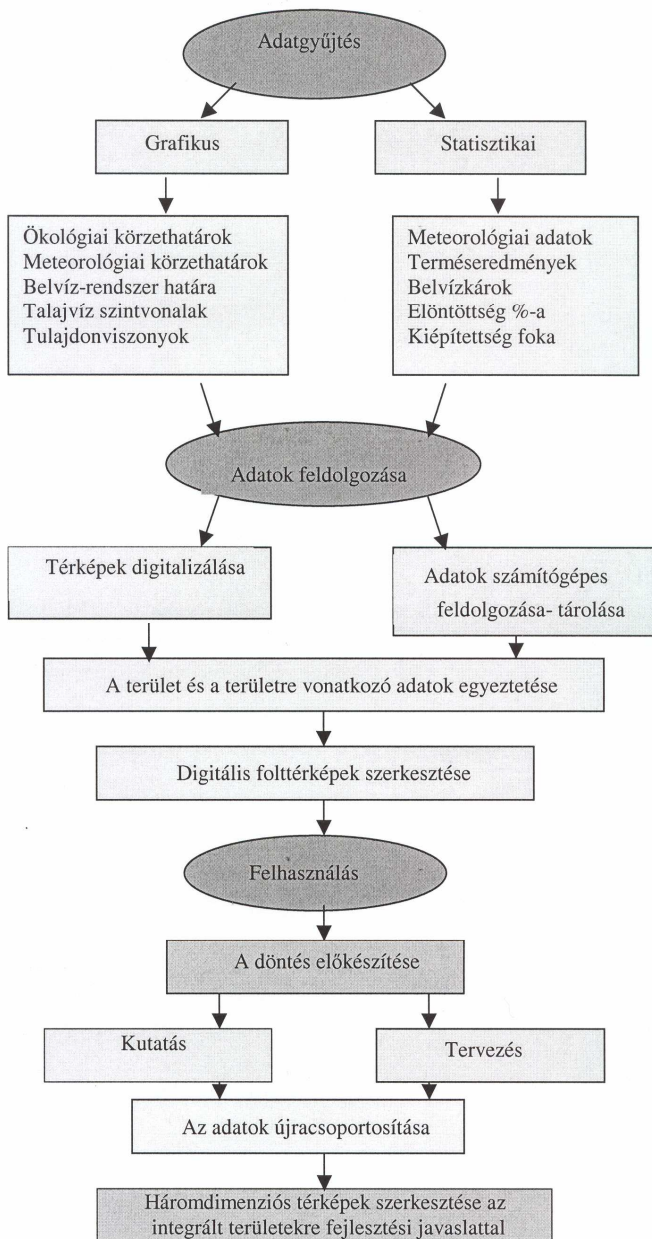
Adatgyűjtés

Grafikus

Statisztikai

Ökológiai körzethatárok
Meteorológiai körzethatárok
Belvíz-rendszer határa
Talajvíz szintvonalak
Tulajdonviszonyok

Meteorológiai adatok
Terméseredmények
Belvízkárok
Elöntöttség %-a
Kiépítettség foka

Adatok feldolgozása

Térképek digitalizálása

Adatok számítógépes feldolgozása- tárolása

A terület és a területre vonatkozó adatok egyeztetése

Digitális folttérképek szerkesztése

Felhasználás

A döntés előkészítése

Kutatás

Tervezés

Az adatok újracsoportosítása

Háromdimenziós térképek szerkesztése az integrált területekre fejlesztési javaslattal